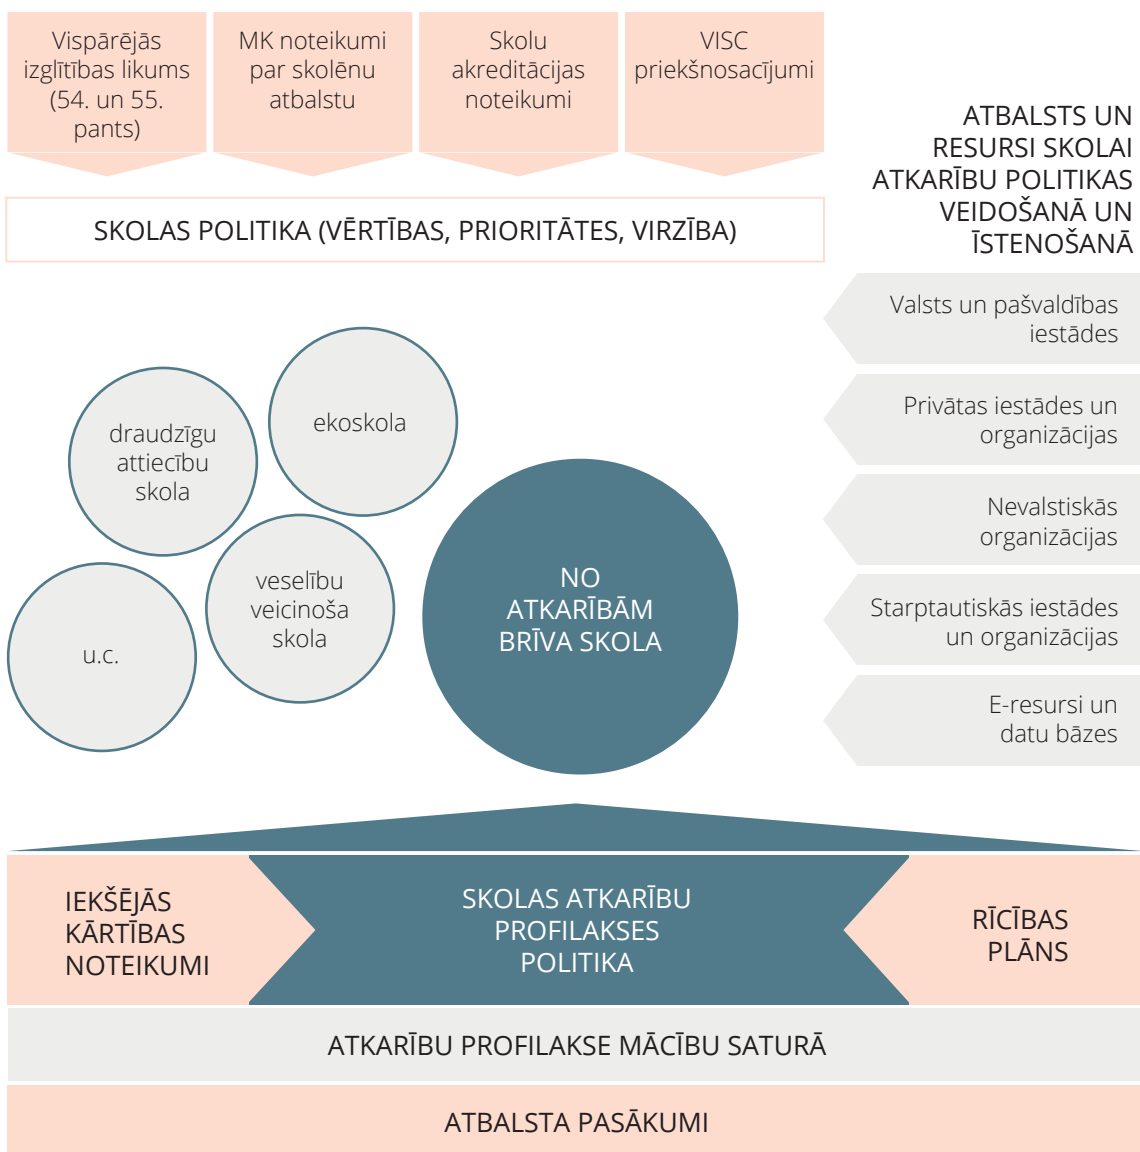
Vispārējās izglītības likums (54. un 55. pants)

MK noteikumi par skolēnu atbalstu

Skolu akreditācijas noteikumi

VISC priekšnosacījumi

ATBALSTS UN RESURSI SKOLAI ATKARĪBU POLITIKAS VEIDOŠANĀ UN ĪSTENOŠANĀ

SKOLAS POLITIKA (VĒRTĪBAS, PRIORITĀTES, VIRZĪBA)

Valsts un pašvaldības iestādes

Privātas iestādes un organizācijas

Nevalstiskās organizācijas

Starptautiskās iestādes un organizācijas

E-resursi un datu bāzes

draudzīgu attiecību skola

ekoskola

veselību veicinoša skola

u.c.

NO ATKARĪBĀM BRĪVA SKOLA

IEKŠĒJĀS KĀRTĪBAS NOTEIKUMI

SKOLAS ATKARĪBU PROFILAKSES POLITIKA

RĪCĪBAS PLĀNS

ATKARĪBU PROFILAKSE MĀCĪBU SATURĀ

ATBALSTA PASĀKUMI